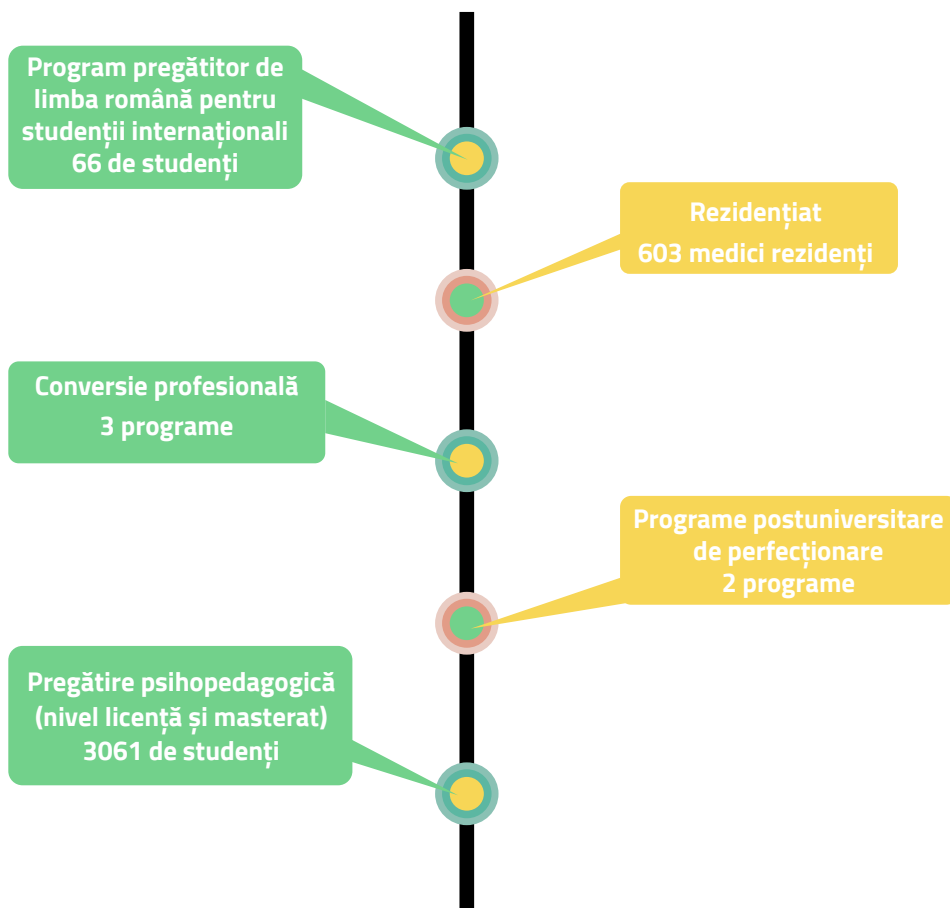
Program pregătitor de limba română pentru studenții internaționali
66 de studenți

Rezidențiat
603 medici rezidenți

Conversie profesională
3 programe

Programe postuniversitare de perfecționare
2 programe

Pregătire psihopedagogică (nivel licență și masterat)
3061 de studenți